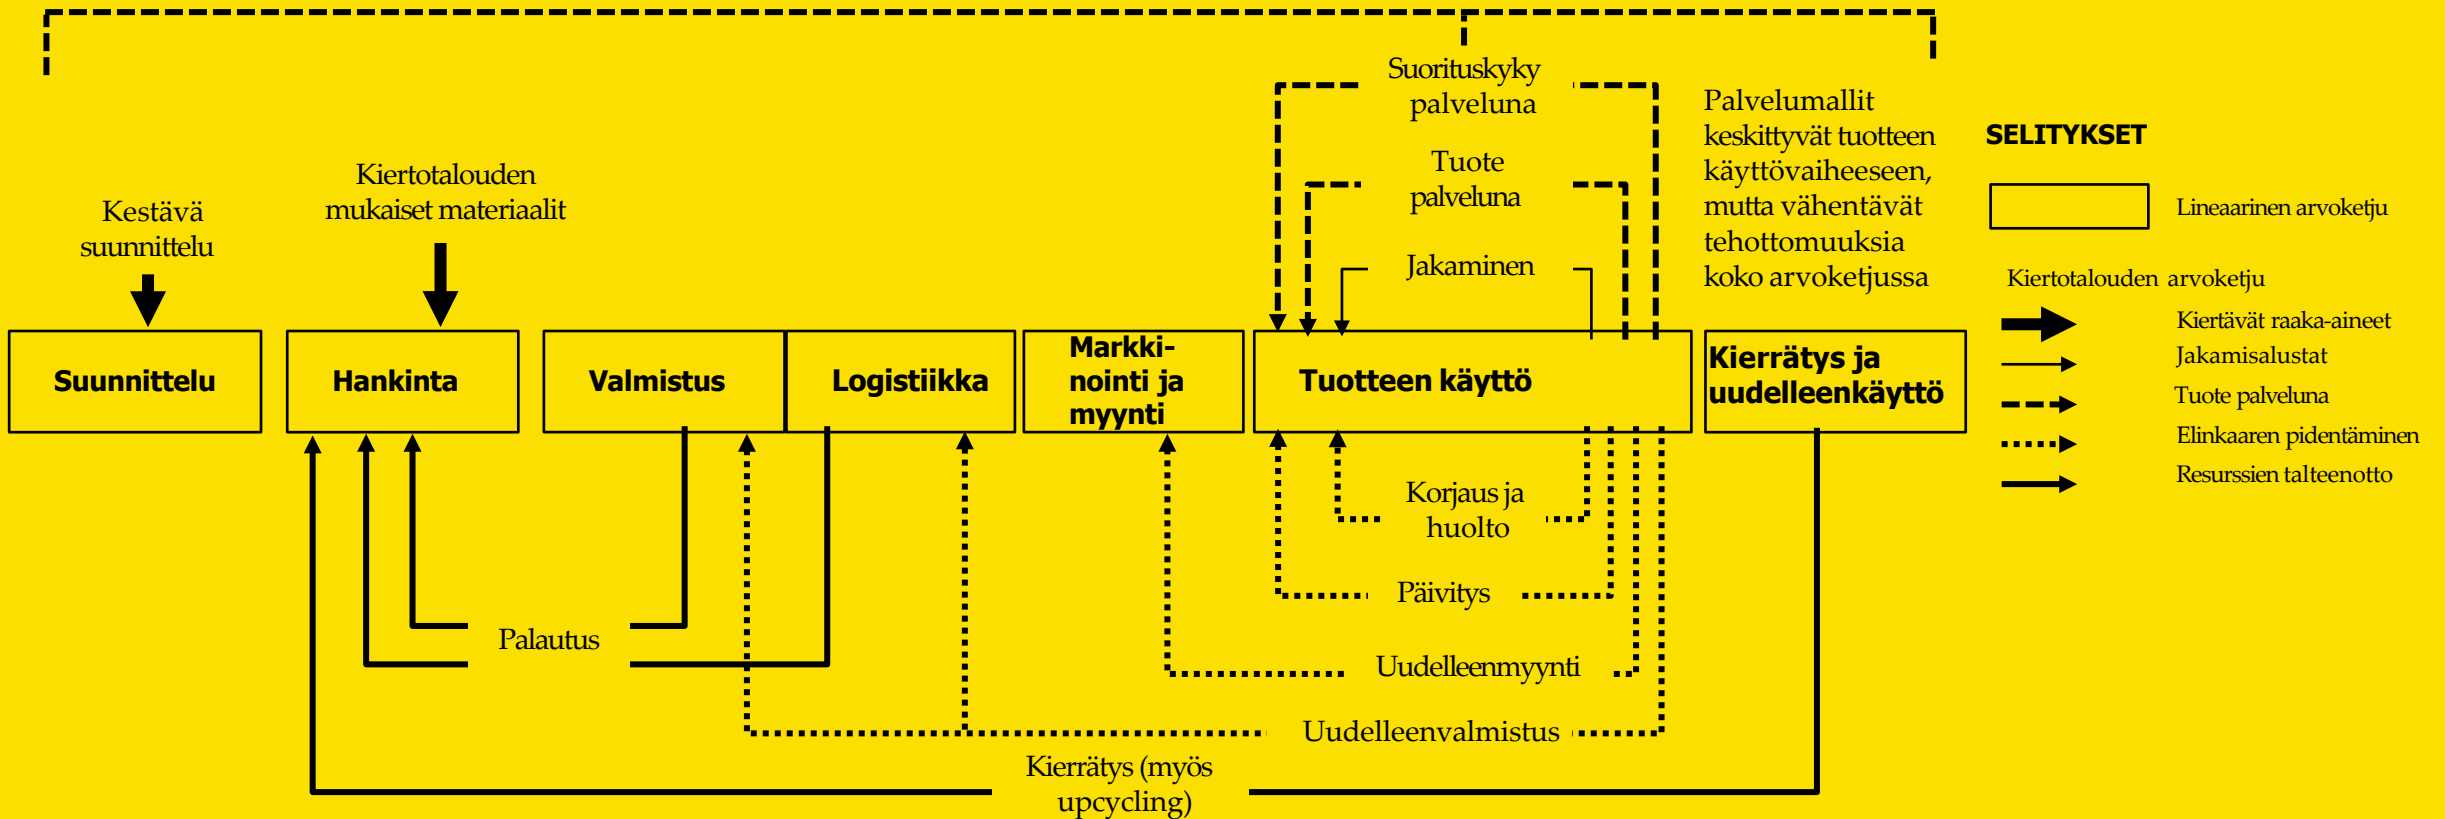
Suorituskyky palveluna

Tuote palveluna

Jakaminen

Palvelumallit keskittyvät tuotteen käyttövaiheeseen, mutta vähentävät tehottomuuksia koko arvoketjussa

SELITYKSET

Lineaarinen arvoketju

Kiertotalouden arvoketju

Kiertävät raaka-aineet

Jakamisalustat

Tuote palveluna

Elinkaaren pidentäminen

Resurssien talteenotto

Kestävä suunnittelu

Kiertotalouden mukaiset materiaalit

Suunnittelu

Hankinta

Valmistus

Logistiikka

Markkinointi ja myynti

Tuotteen käyttö

Kierrätys ja uudelleenkäyttö

Korjaus ja huolto

Päivitys

Palautus

Uudelleenmyynti

Uudelleenvalmistus

Kierrätys (myös upcycling)